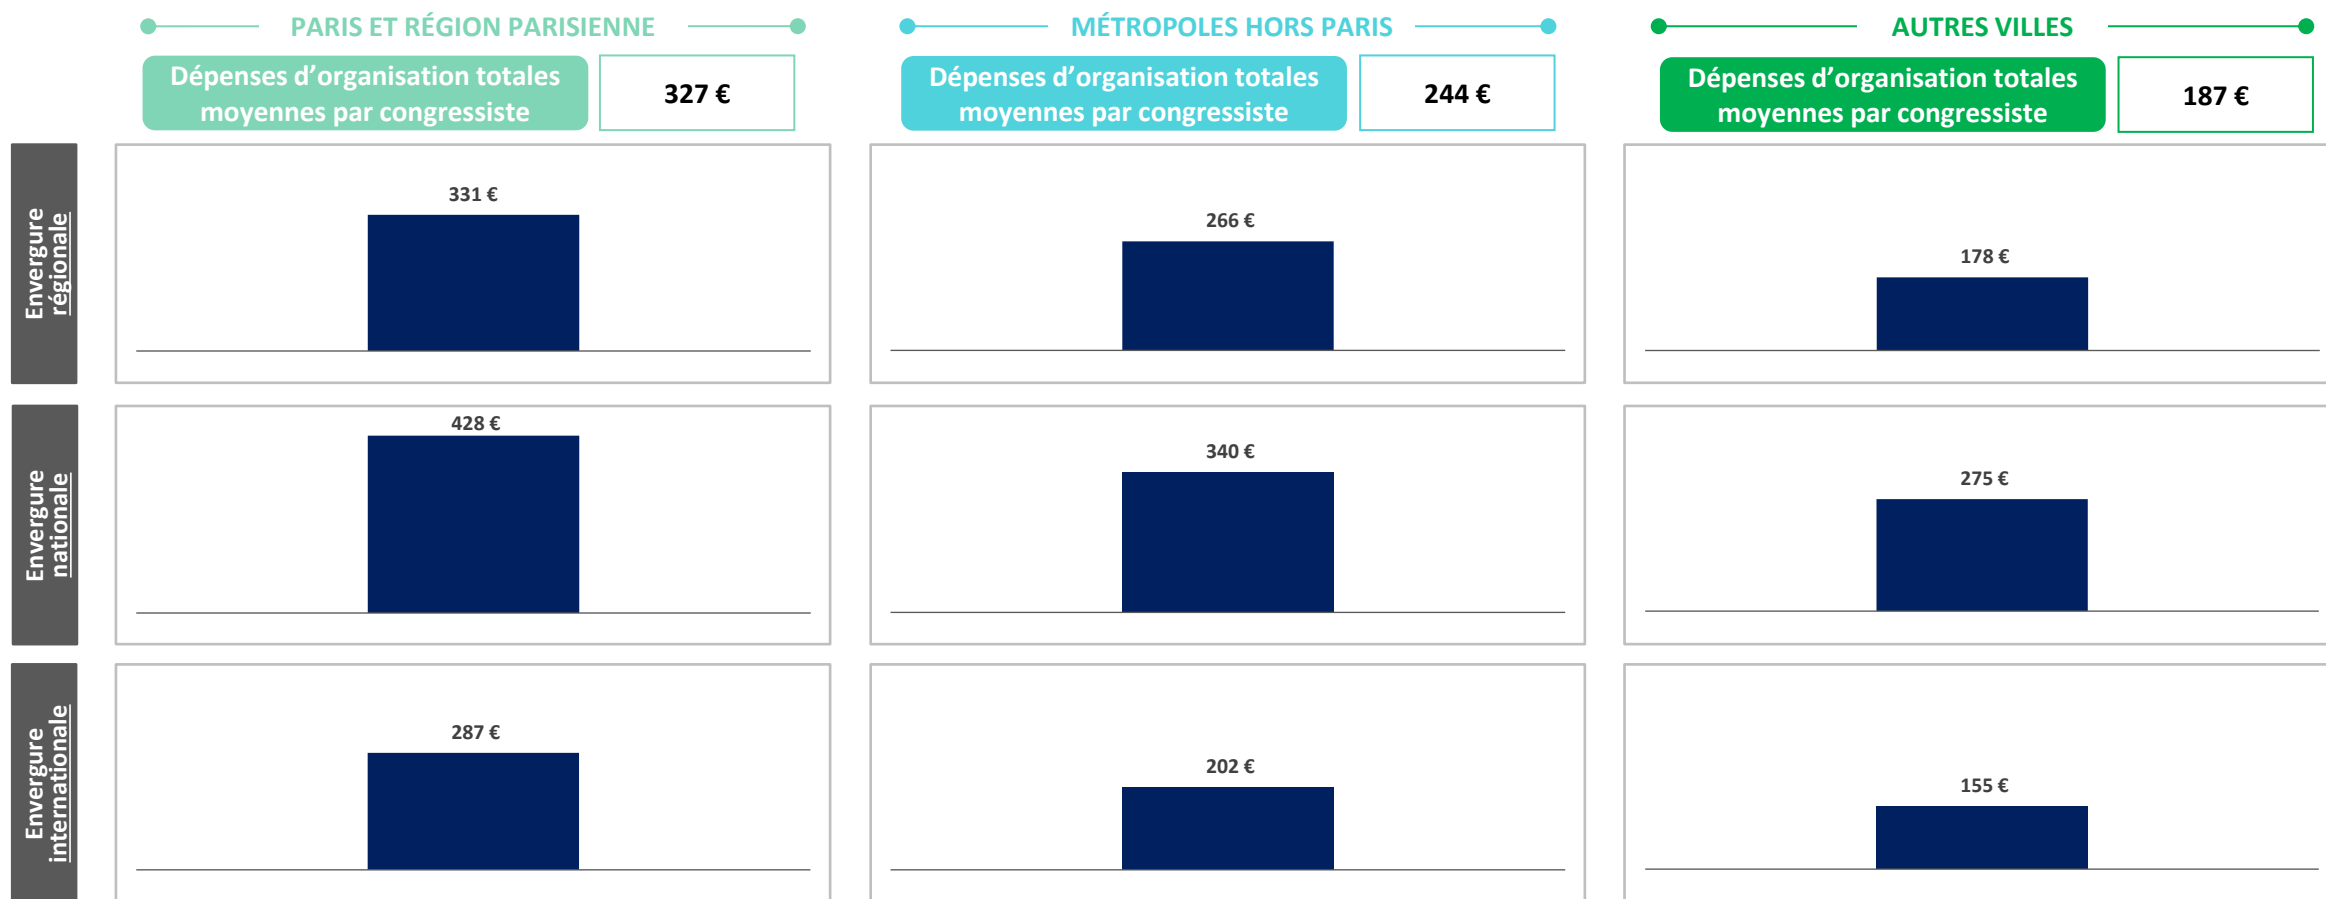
PARIS ET RÉGION PARISIENNE

Dépenses d'organisation totales moyennes par congressiste

327 €

MÉTROPOLES HORS PARIS

Dépenses d'organisation totales moyennes par congressiste

244 €

AUTRES VILLES

Dépenses d'organisation totales moyennes par congressiste

187 €

Envergure régionale

331 €

266 €

178 €

Envergure nationale

428 €

340 €

275 €

Envergure internationale

287 €

202 €

155 €